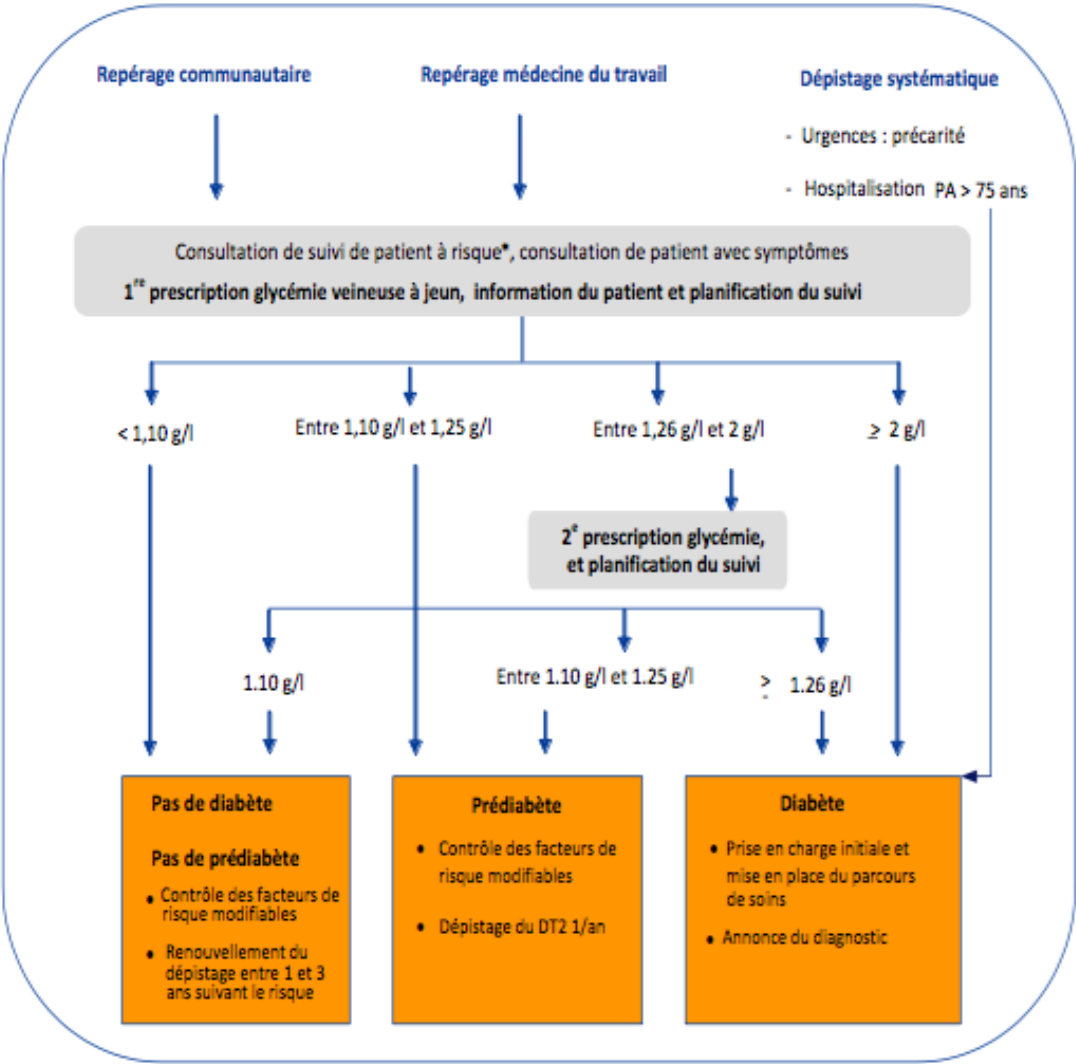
Repérage communautaire

Repérage médecine du travail

Dépistage systématique

- Urgences : précarité

- Hospitalisation PA > 75 ans

Consultation de suivi de patient à risque*, consultation de patient avec symptômes

1$^{re}$ prescription glycémie veineuse à jeun, information du patient et planification du suivi

< 1,10 g/l

Entre 1,10 g/l et 1,25 g/l

Entre 1,26 g/l et 2 g/l

≥ 2 g/l

2$^{e}$ prescription glycémie, et planification du suivi

1.10 g/l

Entre 1.10 g/l et 1.25 g/l

≥ 1.26 g/l

Pas de diabète

Pas de prédiabète

- Contrôle des facteurs de risque modifiables
- Renouvellement du dépistage entre 1 et 3 ans suivant le risque

Prédiabète

- Contrôle des facteurs de risque modifiables
- Dépistage du DT2 1/an

Diabète

- Prise en charge initiale et mise en place du parcours de soins
- Annonce du diagnostic